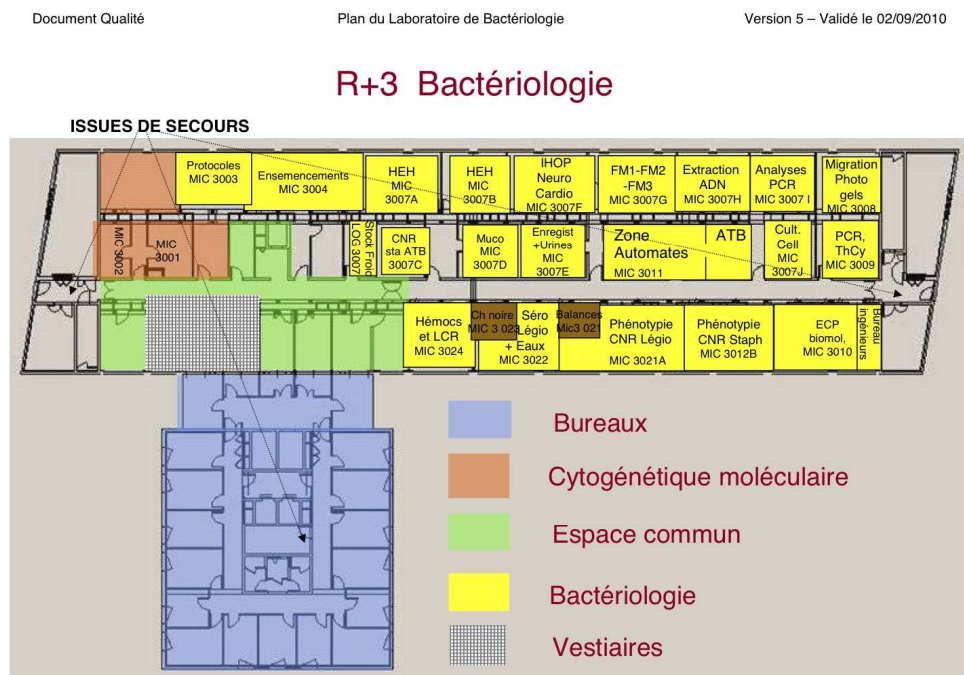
Document Qualité

Plan du Laboratoire de Bactériologie

Version 5 – Validé le 02/09/2010

R+3 Bactériologie

ISSUES DE SECOURS

Protocoles MIC 3003

Ensemencements MIC 3004

HEH MIC 3007A

HEH MIC 3007B

IHOP Neuro Cardio MIC 3007F

FM1-FM2 -FM3 MIC 3007G

Extraction ADN MIC 3007H

Analyses PCR MIC 3007 I

Migration Photo gels MIC 3008

MIC 3002

MIC 3001

Stock Froid LOG 3007

CNR sta ATB 3007C

Muco MIC 3007D

Enregist +Urines MIC 3007E

Zone Automates MIC 3011

ATB

Cult. Cell MIC 3007J

PCR, ThCy MIC 3009

Hémocs et LCR MIC 3024

Ch noire MIC 3 023

Séro Légio + Eaux MIC 3022

Balances Mic3 021

Phénotypie CNR Légio MIC 3021A

Phénotypie CNR Staph MIC 3012B

ECP biomol, MIC 3010

Bureau ingénieurs

Bureaux

Cytogénétique moléculaire

Espace commun

Bactériologie

Vestiaires